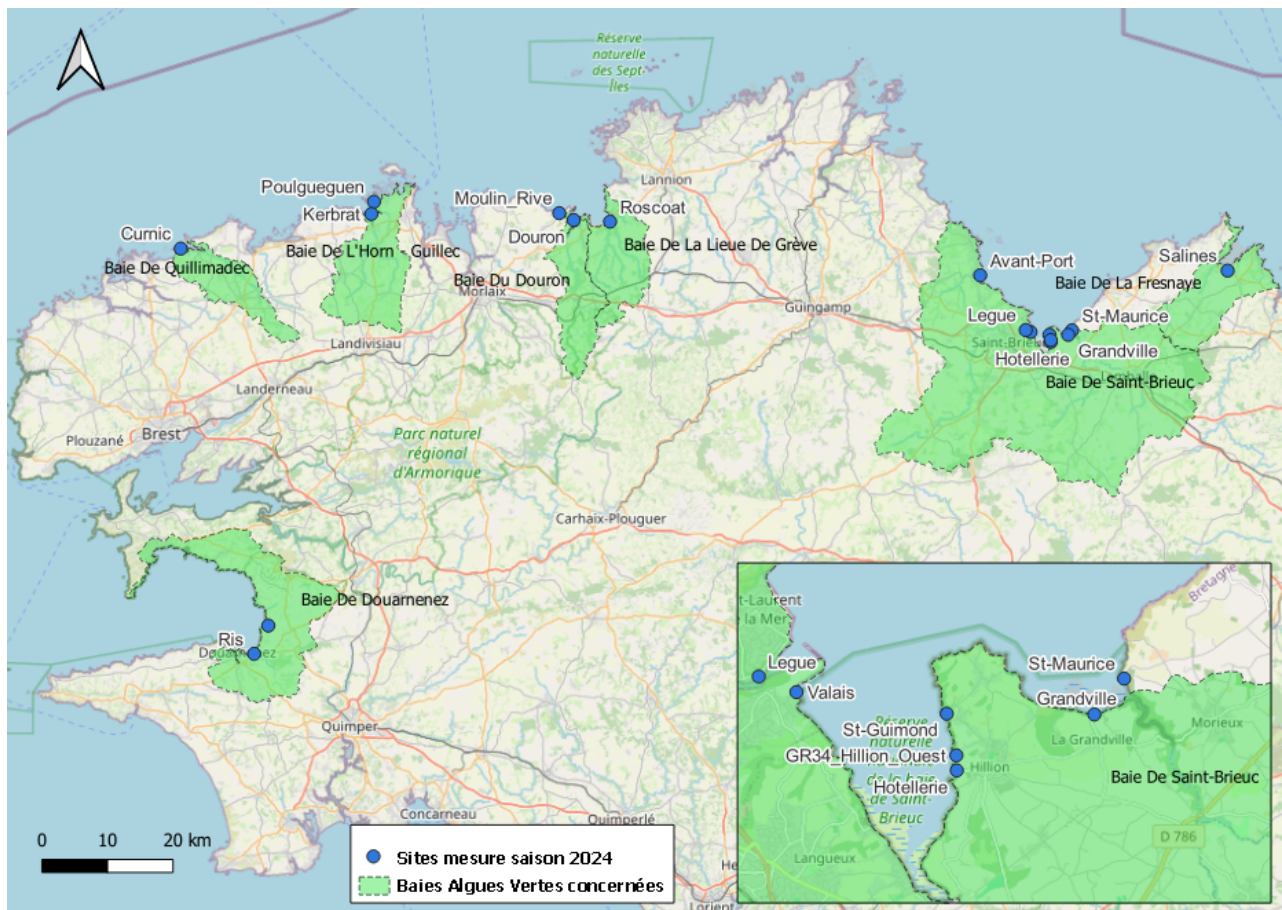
Réserve naturelle des Sept-Îles

Lannion

Poulgueguen

Kerbrat

Moulin_Rive

Roscoat

Curnic

Douron

Baie De La Lieue De Grève

Baie De L'Horn - Guillec

Baie De Quillimadec

Baie Du Douron

Morlaix

Guingamp

Avant-Port

Salines

Baie De La Fresnaye

Legue

St-Maurice

Saint-Brieuc

Hotellerie

Grandville

Baie De Saint-Brieuc

Landivisiau

Landerneau

Plouzané

Brest

Parc naturel régional d'Armorique

Carhaix-Plouguer

Baie De Douarnenez

Ris

Douarnenez

Quimper

Concarneau

Quimperlé

0 10 20 km

Sites mesure saison 2024

Baies Algues Vertes concernées

Hennebont

Lorient

Bretagne

Saint-Laurent-de-la-Mer

Legue

Valais

St-Maurice

Grandville

Morieux

St-Guimond

Réserve naturelle de la baie de Saint-Brieuc

La Grandville

GR34_Hillion_Ouest

Hillion

Hotellerie

Baie De Saint-Brieuc

D 786

Langueux